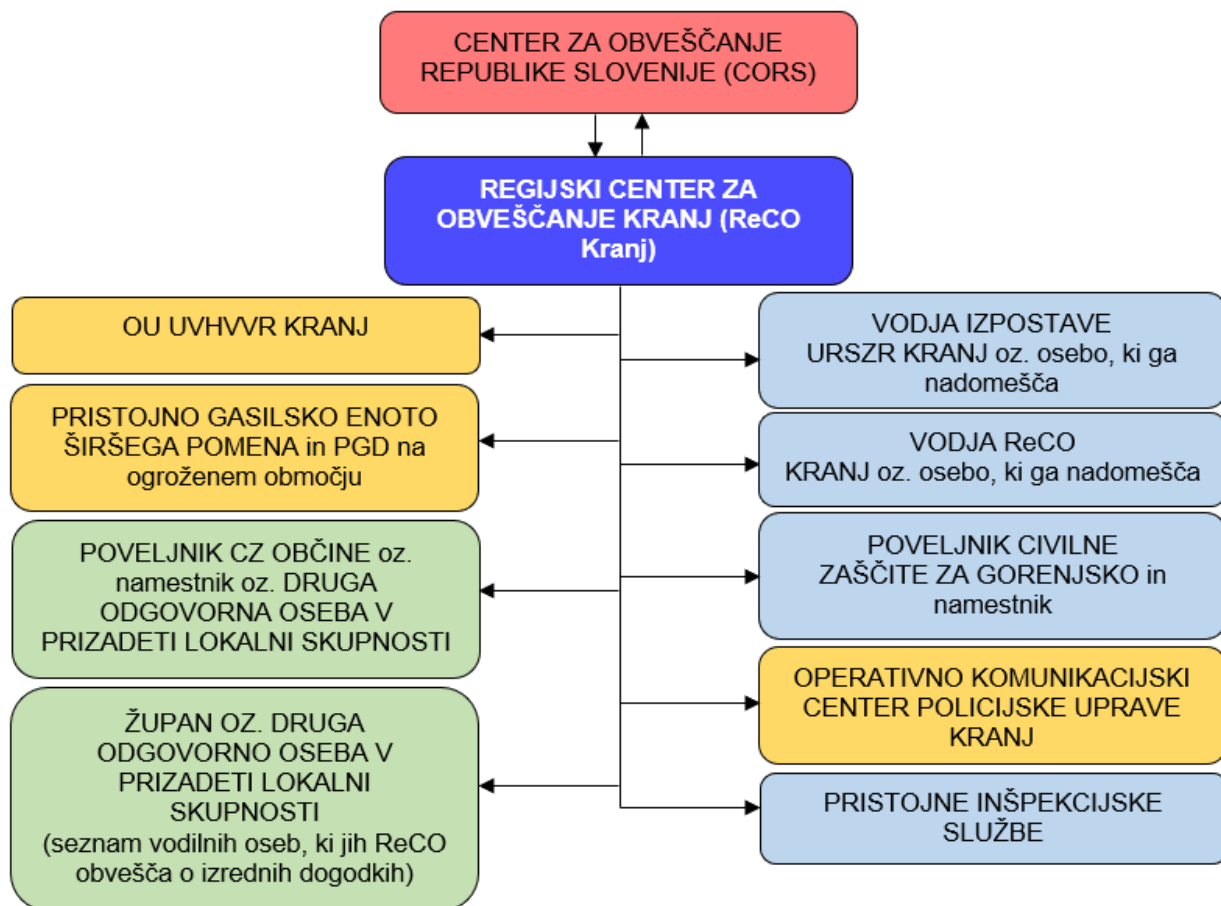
CENTER ZA OBVEŠČANJE REPUBLIKE SLOVENIJE (CORS)

REGIJSKI CENTER ZA OBVEŠČANJE KRANJ (ReCO Kranj)

OU UVHVVR KRANJ

PRISTOJNO GASILSKO ENOTO ŠIRŠEGA POMENA in PGD na ogroženem območju

POVELJNIK CZ OBČINE oz. namestnik oz. DRUGA ODGOVORNA OSEBA V PRIZADETI LOKALNI SKUPNOSTI

ŽUPAN OZ. DRUGA ODGOVORNO OSEBA V PRIZADETI LOKALNI SKUPNOSTI (seznam vodilnih oseb, ki jih ReCO obvešča o izrednih dogodkih)

VODJA IZPOSTAVE URSZR KRANJ oz. osebo, ki ga nadomešča

VODJA ReCO KRANJ oz. osebo, ki ga nadomešča

POVELJNIK CIVILNE ZAŠČITE ZA GORENJSKO in namestnik

OPERATIVNO KOMUNIKACIJSKI CENTER POLICIJSKE UPRAVE KRANJ

PRISTOJNE INŠPEKCIJSKE SLUŽBE